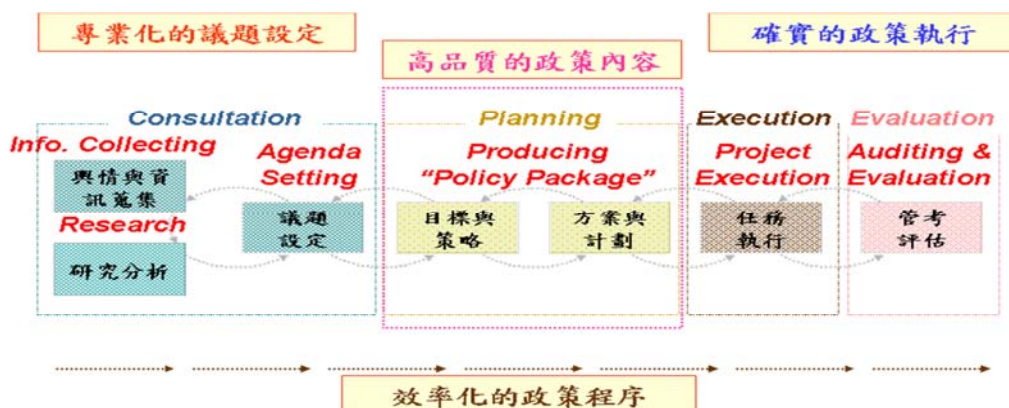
專業化的議題設定

確實的政策執行

高品質的政策內容

Consultation

Info. Collecting

輿情與資訊蒐集

Research

研究分析

Agenda Setting

議題設定

Planning

Producing "Policy Package"

目標與策略

方案與計劃

Execution

Project Execution

任務執行

Evaluation

Auditing & Evaluation

管考評估

效率化的政策程序